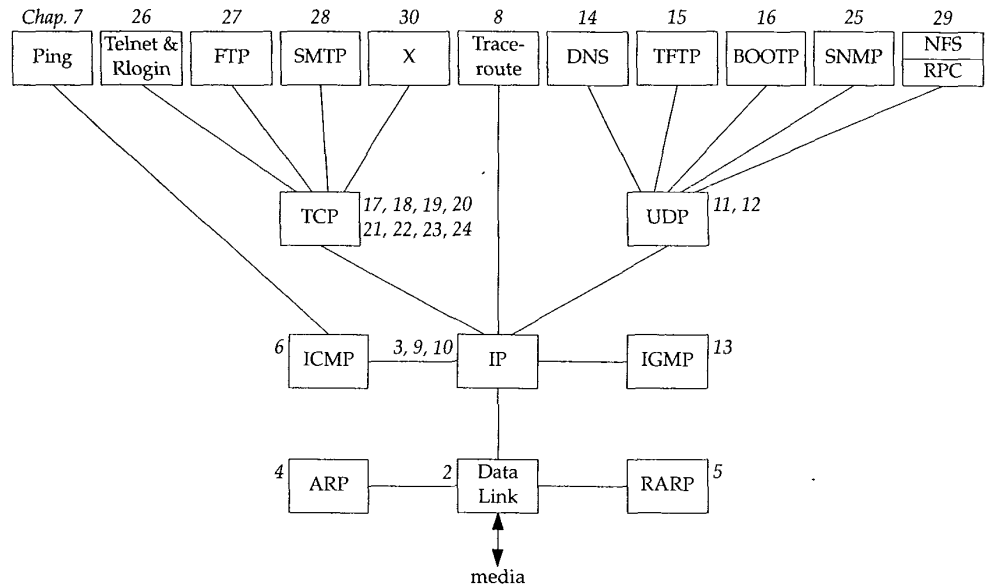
Chap. 7
Ping

26
Telnet & Rlogin

27
FTP

28
SMTP

30
X

8
Traceroute

14
DNS

15
TFTP

16
BOOTP

25
SNMP

29
NFS
RPC

TCP 17, 18, 19, 20 21, 22, 23, 24

UDP 11, 12

6 ICMP

3, 9, 10

IP

IGMP 13

4 ARP

2

Data Link

RARP 5

media